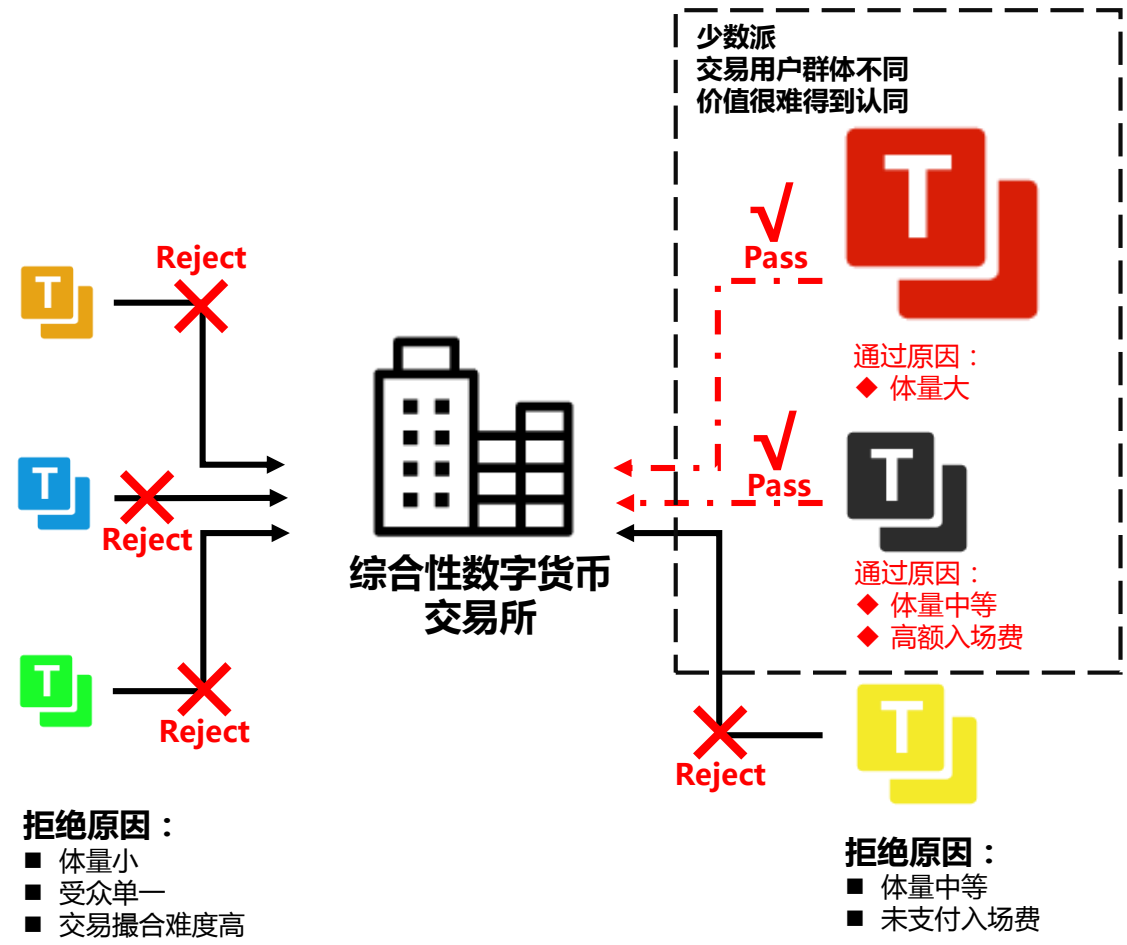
少数派
交易用户群体不同
价值很难得到认同

T

√
Pass

通过原因：
◆ 体量大

√
Pass

T

通过原因：
◆ 体量中等
◆ 高额入场费

Reject
T

T
Reject

T
Reject

综合性数字货币交易所

T
Reject

拒绝原因：
■ 体量小
■ 受众单一
■ 交易撮合难度高

拒绝原因：
■ 体量中等
■ 未支付入场费